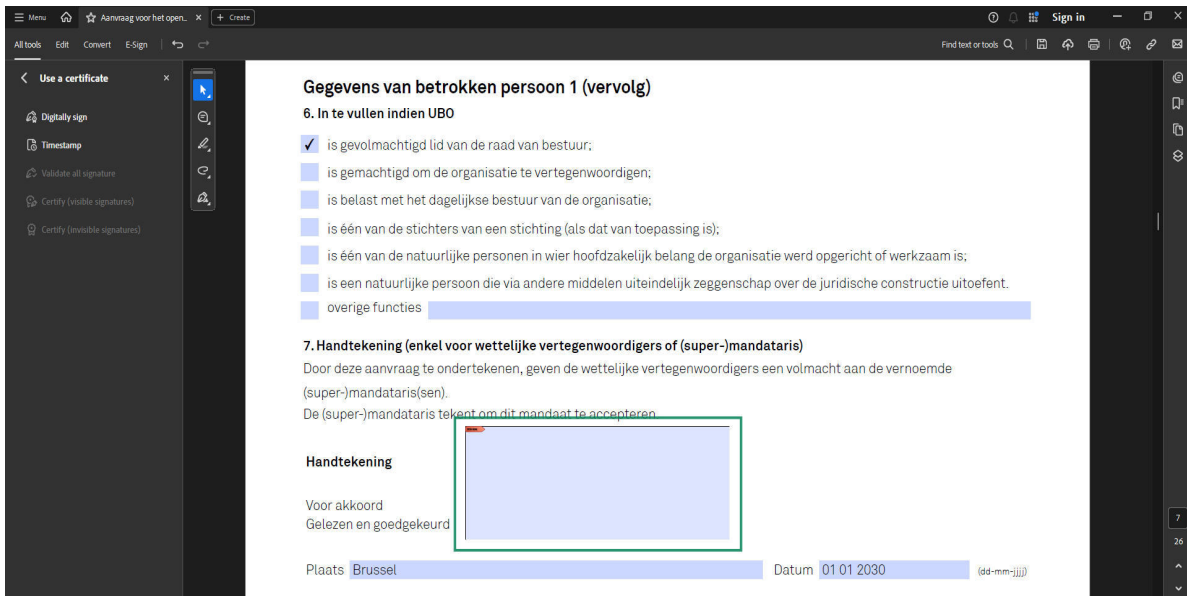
Menu Aanvraag voor het open... × + Create
Sign in
All tools Edit Convert E-Sign
Find text or tools

Use a certificate ×
Digitally sign
Timestamp
Validate all signature
Certify (visible signatures)
Certify (invisible signatures)

Gegevens van betrokken persoon 1 (vervolg)
6. In te vullen indien UBO

✓ is gevolmachtigd lid van de raad van bestuur;
is gemachtigd om de organisatie te vertegenwoordigen;
is belast met het dagelijkse bestuur van de organisatie;
is één van de stichters van een stichting (als dat van toepassing is);
is één van de natuurlijke personen in wier hoofdzakelijk belang de organisatie werd opgericht of werkzaam is;
is een natuurlijke persoon die via andere middelen uiteindelijk zeggenschap over de juridische constructie uitoefent.
overige functies

7. Handtekening (enkel voor wettelijke vertegenwoordigers of (super-)mandataris)
Door deze aanvraag te ondertekenen, geven de wettelijke vertegenwoordigers een volmacht aan de vernoemde (super-)mandataris(sen).
De (super-)mandataris tekent om dit mandaat te accepteren.

Handtekening

Voor akkoord
Gelezen en goedgekeurd

Plaats Brussel Datum 01 01 2030 (dd-mm-jjjj)

7
26